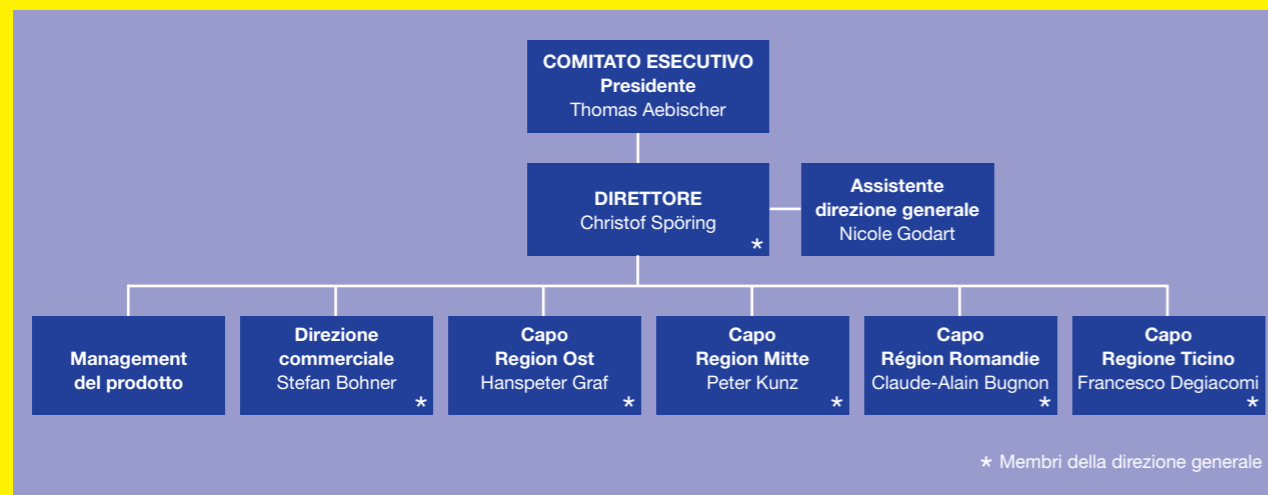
COMITATO ESECUTIVO
Presidente
Thomas Aebischer

DIRETTORE
Christof Spöring
*

Assistente
direzione generale
Nicole Godart

Management
del prodotto

Direzione
commerciale
Stefan Bohner
*

Capo
Region Ost
Hanspeter Graf
*

Capo
Region Mitte
Peter Kunz
*

Capo
Région Romandie
Claude-Alain Bugnon
*

Capo
Regione Ticino
Francesco Degiacomi
*

* Membri della direzione generale